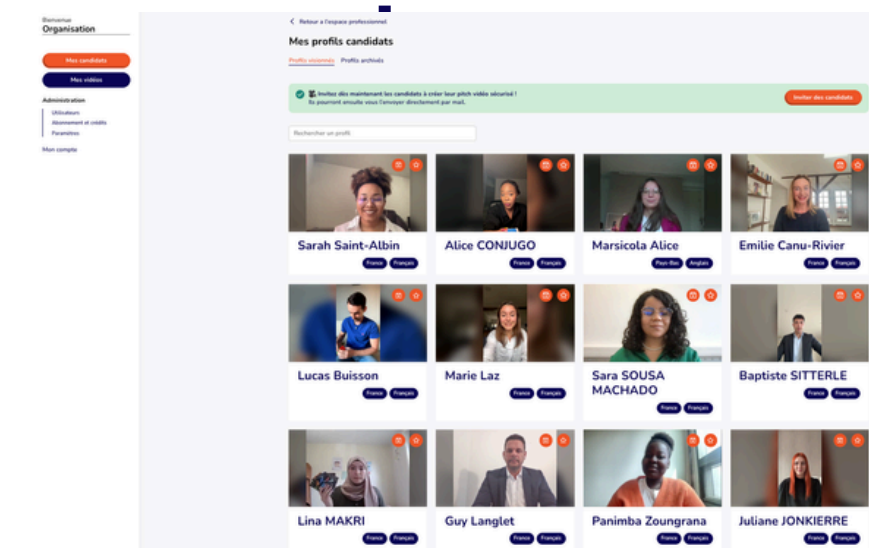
Bienvenue
Organisation

Mes candidats
Mes vidéos

Administration
Utilisateurs
Abonnement et crédits
Paramètres

Mon compte

< Retour à l'espace professionnel

Mes profils candidats

Profils visionnés Profils archivés

Invitez dès maintenant les candidats à créer leur pitch vidéo sécurisé ! Ils pourront ensuite vous l'envoyer directement par mail.

Inviter des candidats

Rechercher un profil

Sarah Saint-Albin
France Français

Alice CONJUGO
France Français

Marsicola Alice
Pays-Bas Anglais

Emilie Canu-Rivier
France Français

Lucas Buisson
France Français

Marie Laz
France Français

Sara SOUSA MACHADO
France Français

Baptiste SITTERLE
France Français

Lina MAKRI
France Français

Guy Langlet
France Français

Panimba Zoungrana
France Français

Juliane JONKIERRE
France Français